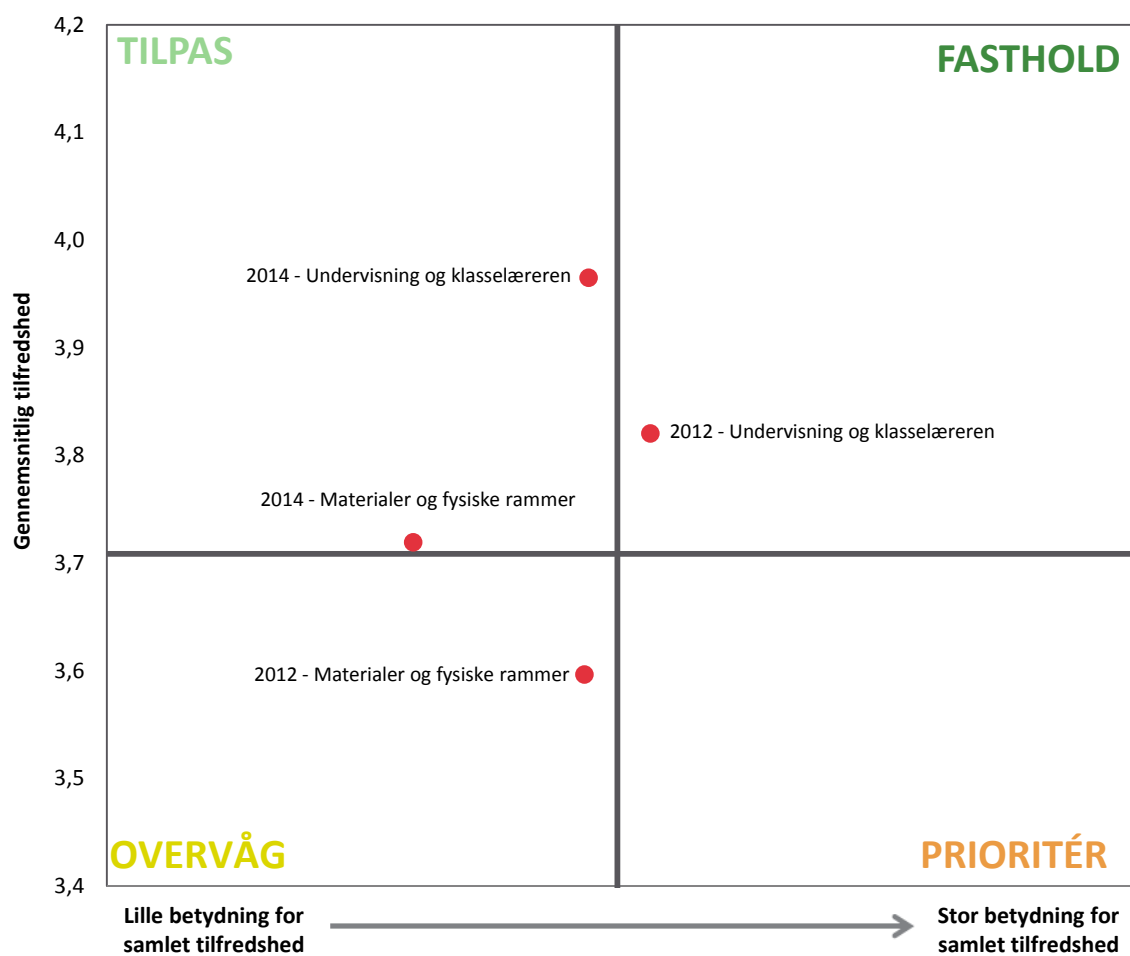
4,2
4,1
4,0
3,9
3,8
3,7
3,6
3,5
3,4

Gennemsnitlig tilfredshed

TILPAS

FASTHOLD

2014 - Undervisning og klasselæreren

2012 - Undervisning og klasselæreren

2014 - Materialer og fysiske rammer

2012 - Materialer og fysiske rammer

OVERVÅG

PRIORITÉR

Lille betydning for samlet tilfredshed

Stor betydning for samlet tilfredshed